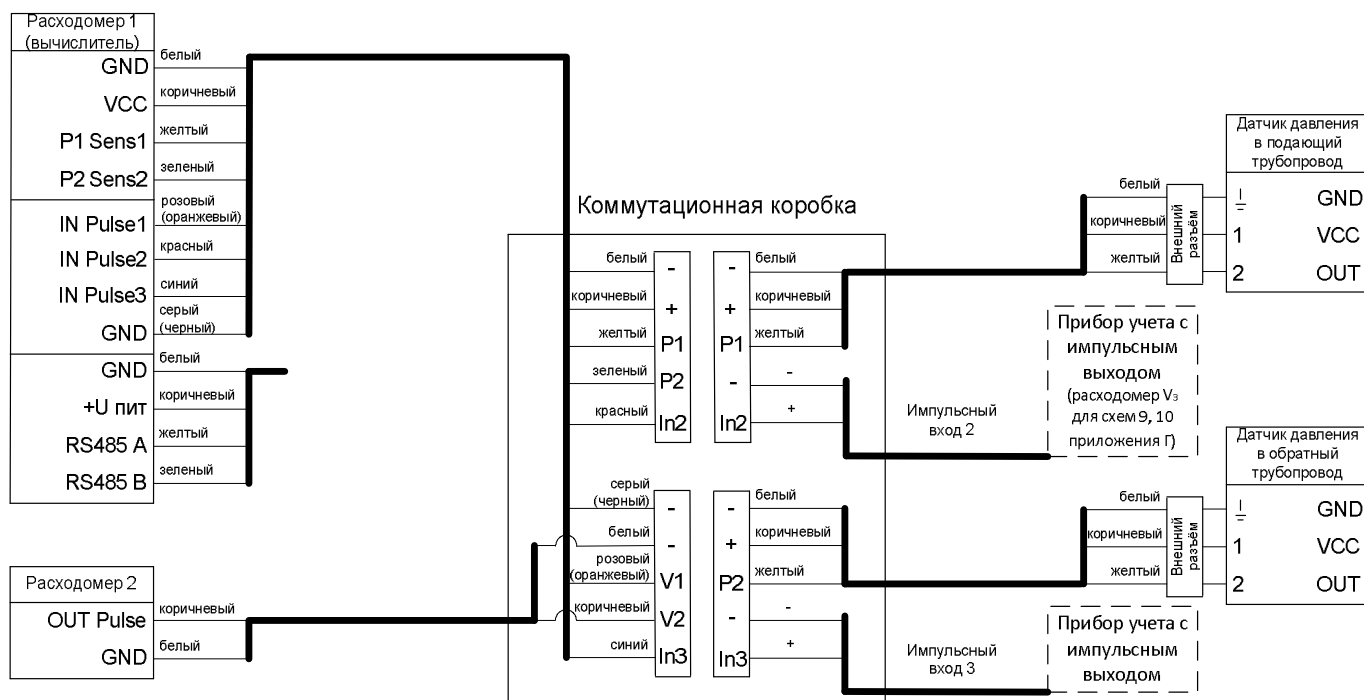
Расходомер 1 (вычислитель)
GND
VCC
P1 Sens1
P2 Sens2
IN Pulse1
IN Pulse2
IN Pulse3
GND
GND
+U пит
RS485 A
RS485 B

белый
коричневый
желтый
зеленый
розовый (оранжевый)
красный
синий
серый (черный)
белый
коричневый
желтый
зеленый

Коммутационная коробка

белый
коричневый
желтый
зеленый
красный
-
+
P1
P2
In2
-
+
P1
-
In2
белый
коричневый
желтый
-
+

серый (черный)
белый
розовый (оранжевый)
коричневый
синий
-
-
V1
V2
In3
-
+
P2
-
In3
белый
коричневый
желтый
-
+

Расходомер 2
OUT Pulse
GND
коричневый
белый

Импульсный вход 2
Импульсный вход 3

Прибор учета с импульсным выходом (расходомер V₃ для схем 9, 10 приложения Г)

Прибор учета с импульсным выходом

Датчик давления в подающий трубопровод
белый
коричневый
желтый
Внешний разъём
⏚ GND
1 VCC
2 OUT

Датчик давления в обратный трубопровод
белый
коричневый
желтый
Внешний разъём
⏚ GND
1 VCC
2 OUT